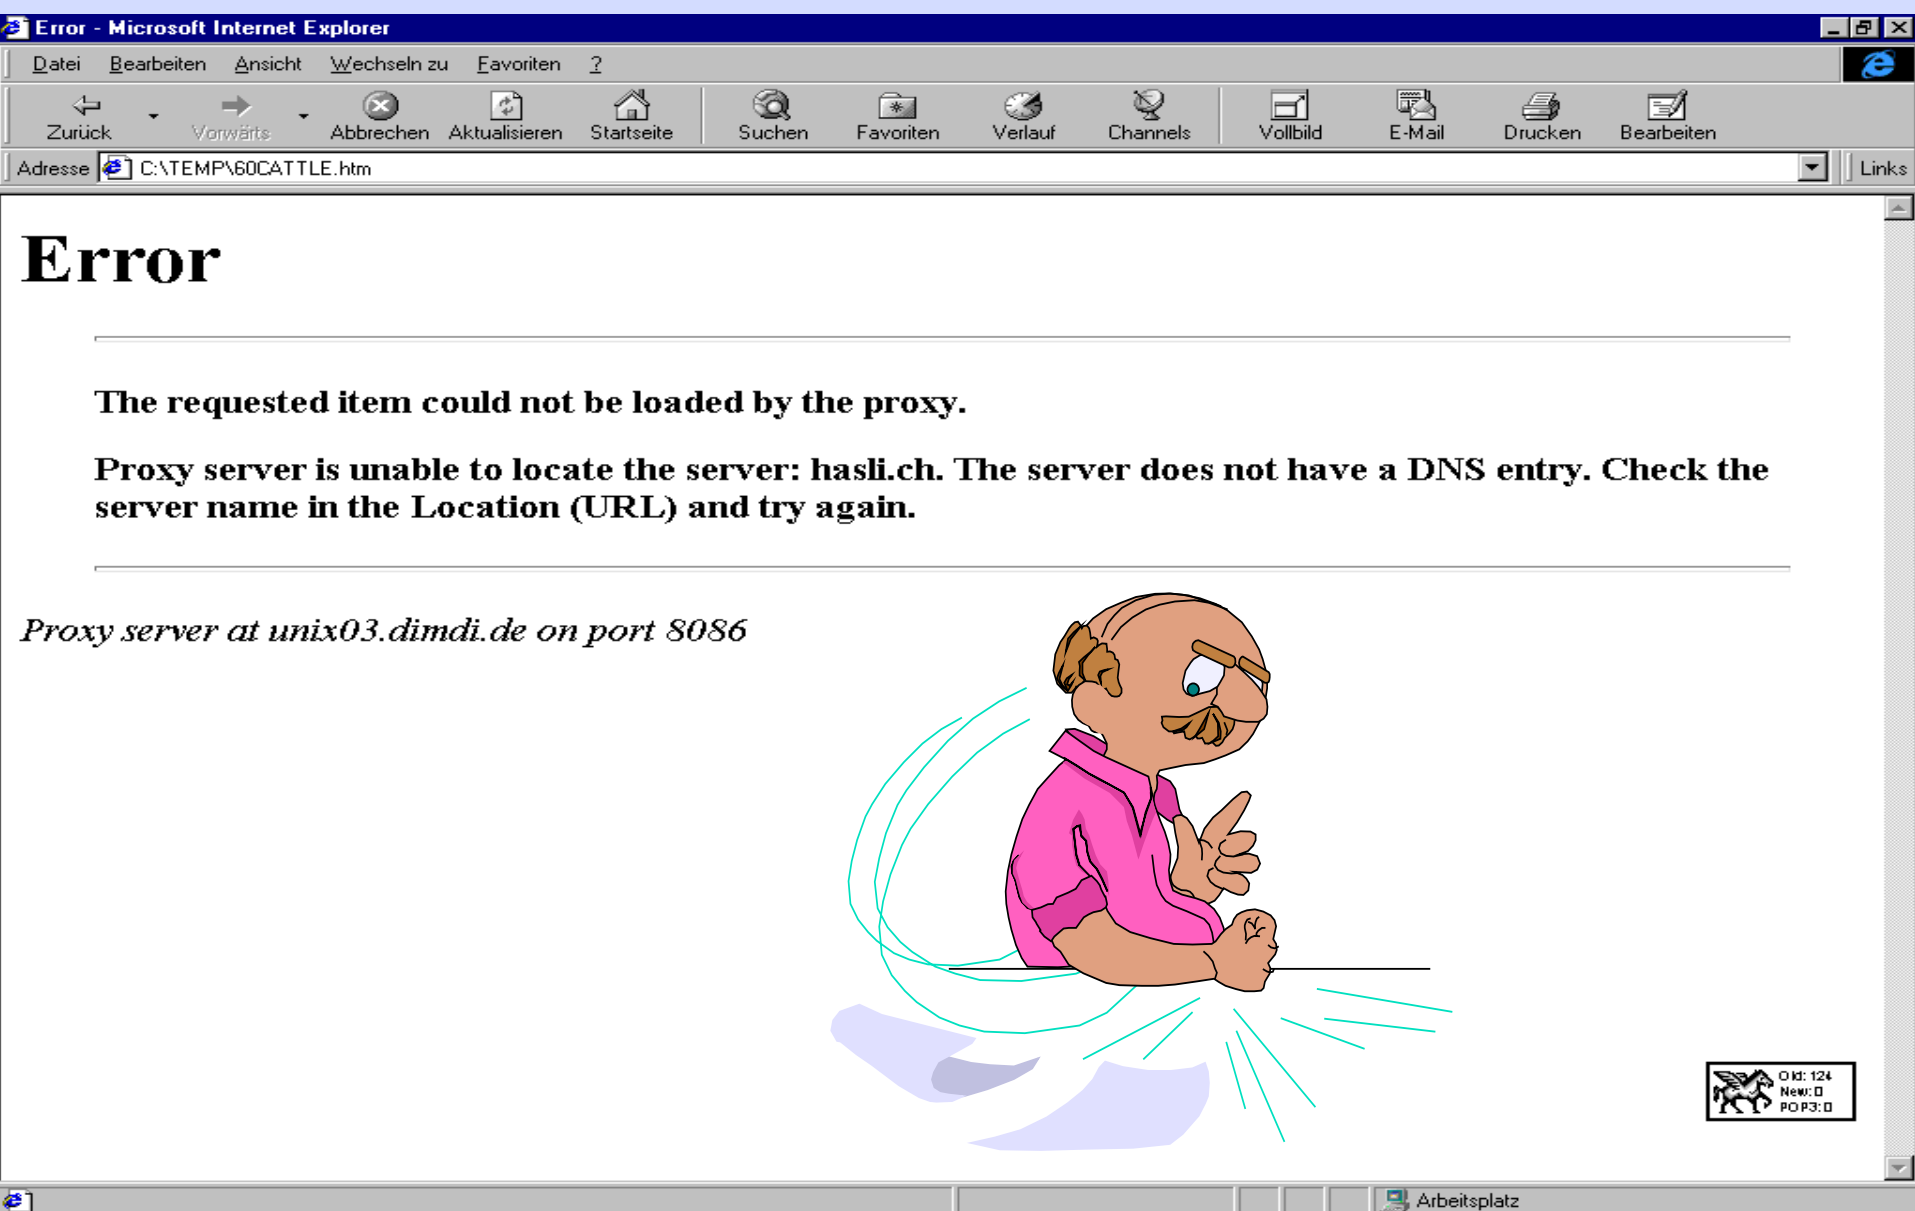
Error - Microsoft Internet Explorer

Datei Bearbeiten Ansicht Wechseln zu Favoriten ?

Zurück Vorwärts Abbrechen Aktualisieren Startseite Suchen Favoriten Verlauf Channels Vollbild E-Mail Drucken Bearbeiten

Adresse C:\TEMP\60CATTLE.htm Links

# Error

**The requested item could not be loaded by the proxy.**

**Proxy server is unable to locate the server: hasli.ch. The server does not have a DNS entry. Check the server name in the Location (URL) and try again.**

*Proxy server at unix03.dimdi.de on port 8086*

Old: 124
New: 0
POP3: 0

Arbeitsplatz